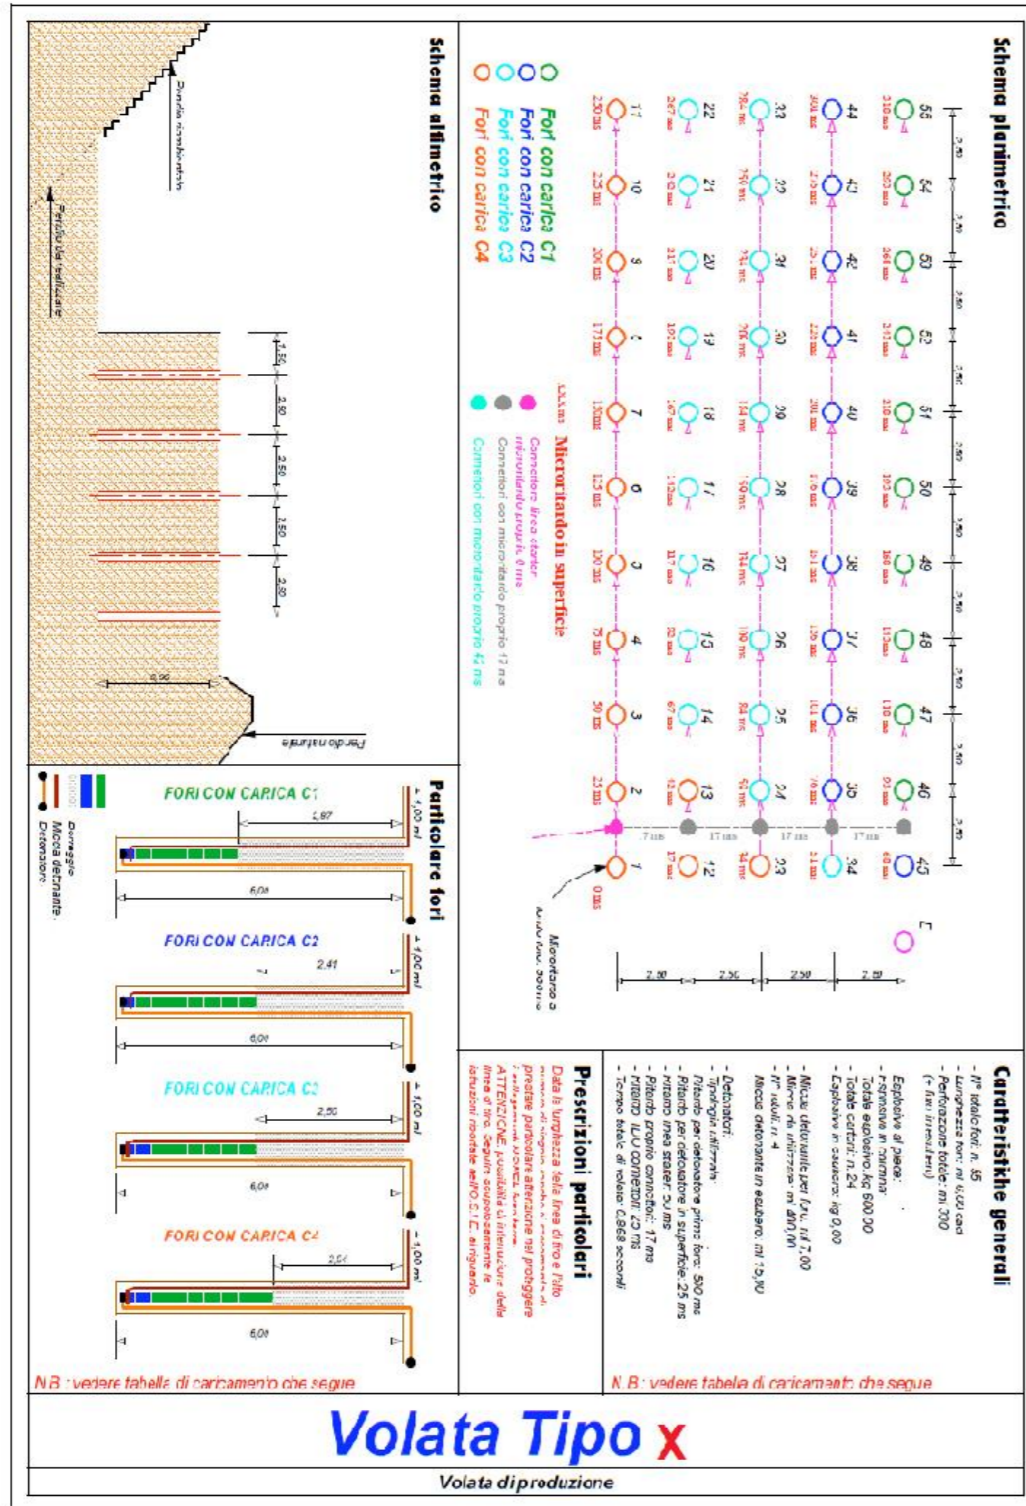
Schema planimetrico

Fori con carica C1
Fori con carica C2
Fori con carica C3
Fori con carica C4

55 54 53 52 51 50 49 48 47 46 45
44 43 42 41 40 39 38 37 36 35 34
33 32 31 30 29 28 27 26 25 24 23
22 21 20 19 18 17 16 15 14 13 12
11 10 9 8 7 6 5 4 3 2 1

2,50 2,50 2,50 2,50 2,50 2,50 2,50 2,50 2,50 2,50

7 ms 17 ms 17 ms 17 ms 17 ms

0 ms

Microritardo a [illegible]

2,50 2,50 2,50 2,50

Microritardo in superficie
Connettore linea starter microritardo proprio 0 ms
Connettori con microritardo proprio 17 ms
Connettori con microritardo proprio 42 ms

Schema altimetrico

Profilo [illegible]
Profilo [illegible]
1,50 2,50 2,50 2,50 2,50
Profilo naturale

Particolare fori

FORI CON CARICA C1
1,87
6,00
≈ 1,00 ml

FORI CON CARICA C2
2,41
6,00
≈ 1,00 ml

FORI CON CARICA C3
2,50
6,00
≈ 1,00 ml

FORI CON CARICA C4
2,51
6,00
≈ 1,00 ml

Borraggio
Miccia detonante
Detonatore

N.B.: vedere tabella di caricamento che segue

Caratteristiche generali
- N° totale fori: n. 55
- Lunghezza fori: ml 6,00 cad.
- Perforazione totale: ml 330
(+ fori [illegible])
Esplosivo al piede:
- Emulsione in cartucce
- Totale esplosivo: Kg 600,00
- Totale cartucce: n.24
- Esplosivo in eccedenza: kg 0,00
- Miccia detonante per foro: ml 7,00
- Miccia da utilizzare: ml 400,00
- N° rotoli: n. 4
Miccia detonante in esubero: ml 15,00
- Detonatori:
- Tipologia: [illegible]
- Ritardo per detonatore primo foro: 500 ms
- Ritardo per detonatore in superficie: 25 ms
- Ritardo linea starter: 0 ms
- Ritardo proprio connettori: 17 ms
- Ritardo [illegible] connettori: 42 ms
- Tempo totale di volata: 0,868 secondi

Prescrizioni particolari
Data la lunghezza della linea di tiro e l'alto numero di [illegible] prestare particolare attenzione nel proteggere i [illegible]
ATTENZIONE: possibilità di interruzione della linea di tiro. Seguire scrupolosamente le istruzioni riportate nell'O.S.I.C. al riguardo.

N.B.: vedere tabella di caricamento che segue

Volata Tipo X

Volata di produzione